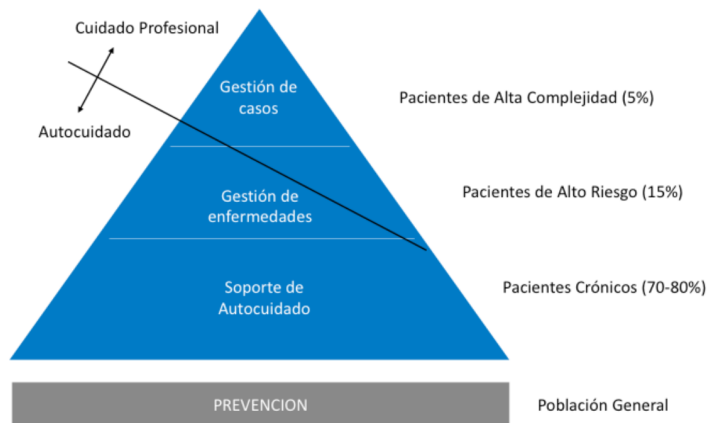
Cuidado Profesional

Autocuidado

Gestión de casos

Gestión de enfermedades

Soporte de Autocuidado

Pacientes de Alta Complejidad (5%)

Pacientes de Alto Riesgo (15%)

Pacientes Crónicos (70-80%)

PREVENCION

Población General